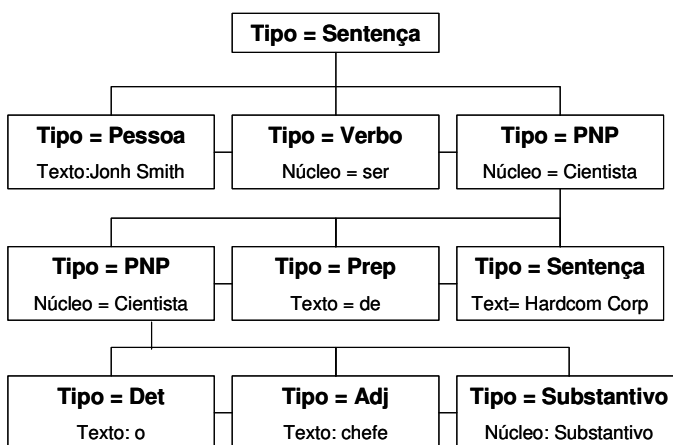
Tipo = Sentença

Tipo = Pessoa
Texto:Jonh Smith

Tipo = Verbo
Núcleo = ser

Tipo = PNP
Núcleo = Cientista

Tipo = PNP
Núcleo = Cientista

Tipo = Prep
Texto = de

Tipo = Sentença
Text= Hardcom Corp

Tipo = Det
Texto: o

Tipo = Adj
Texto: chefe

Tipo = Substantivo
Núcleo: Substantivo